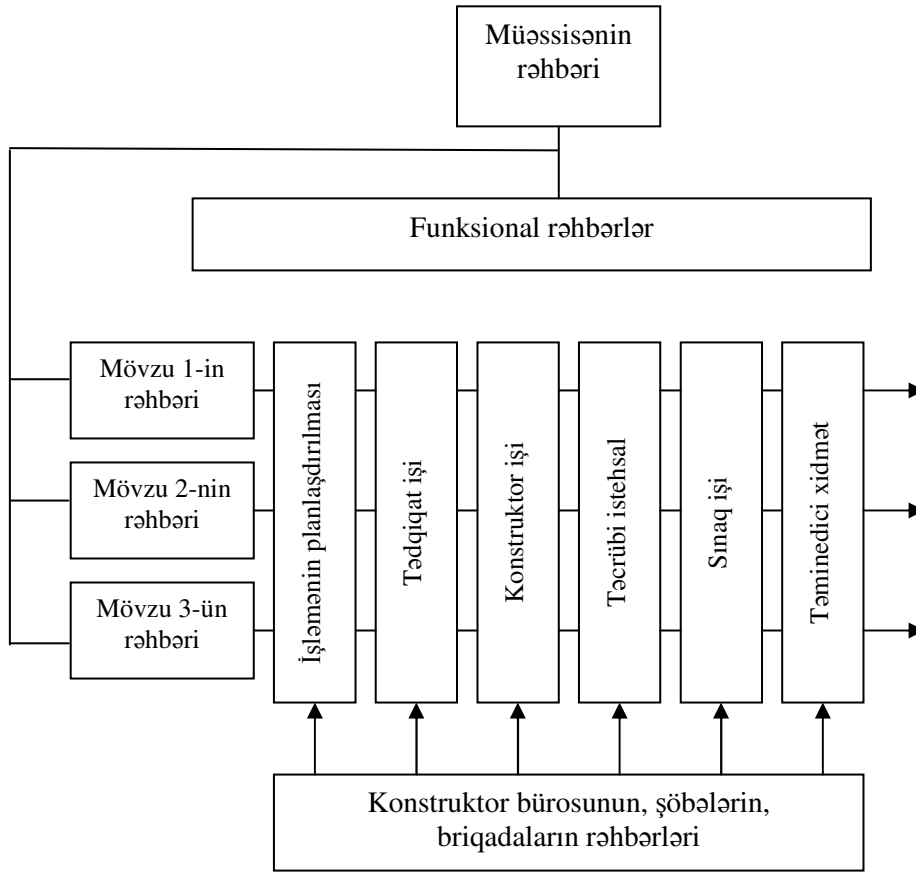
Müəssisənin rəhbəri

Funksional rəhbərlər

Mövzu 1-in rəhbəri

Mövzu 2-nin rəhbəri

Mövzu 3-ün rəhbəri

İşləmənin planlaşdırılması

Tədqiqat işi

Konstruktor işi

Təcrübi istehsal

Sınaq işi

Təminedici xidmət

Konstruktor bürosunun, şöbələrin, briqadaların rəhbərləri